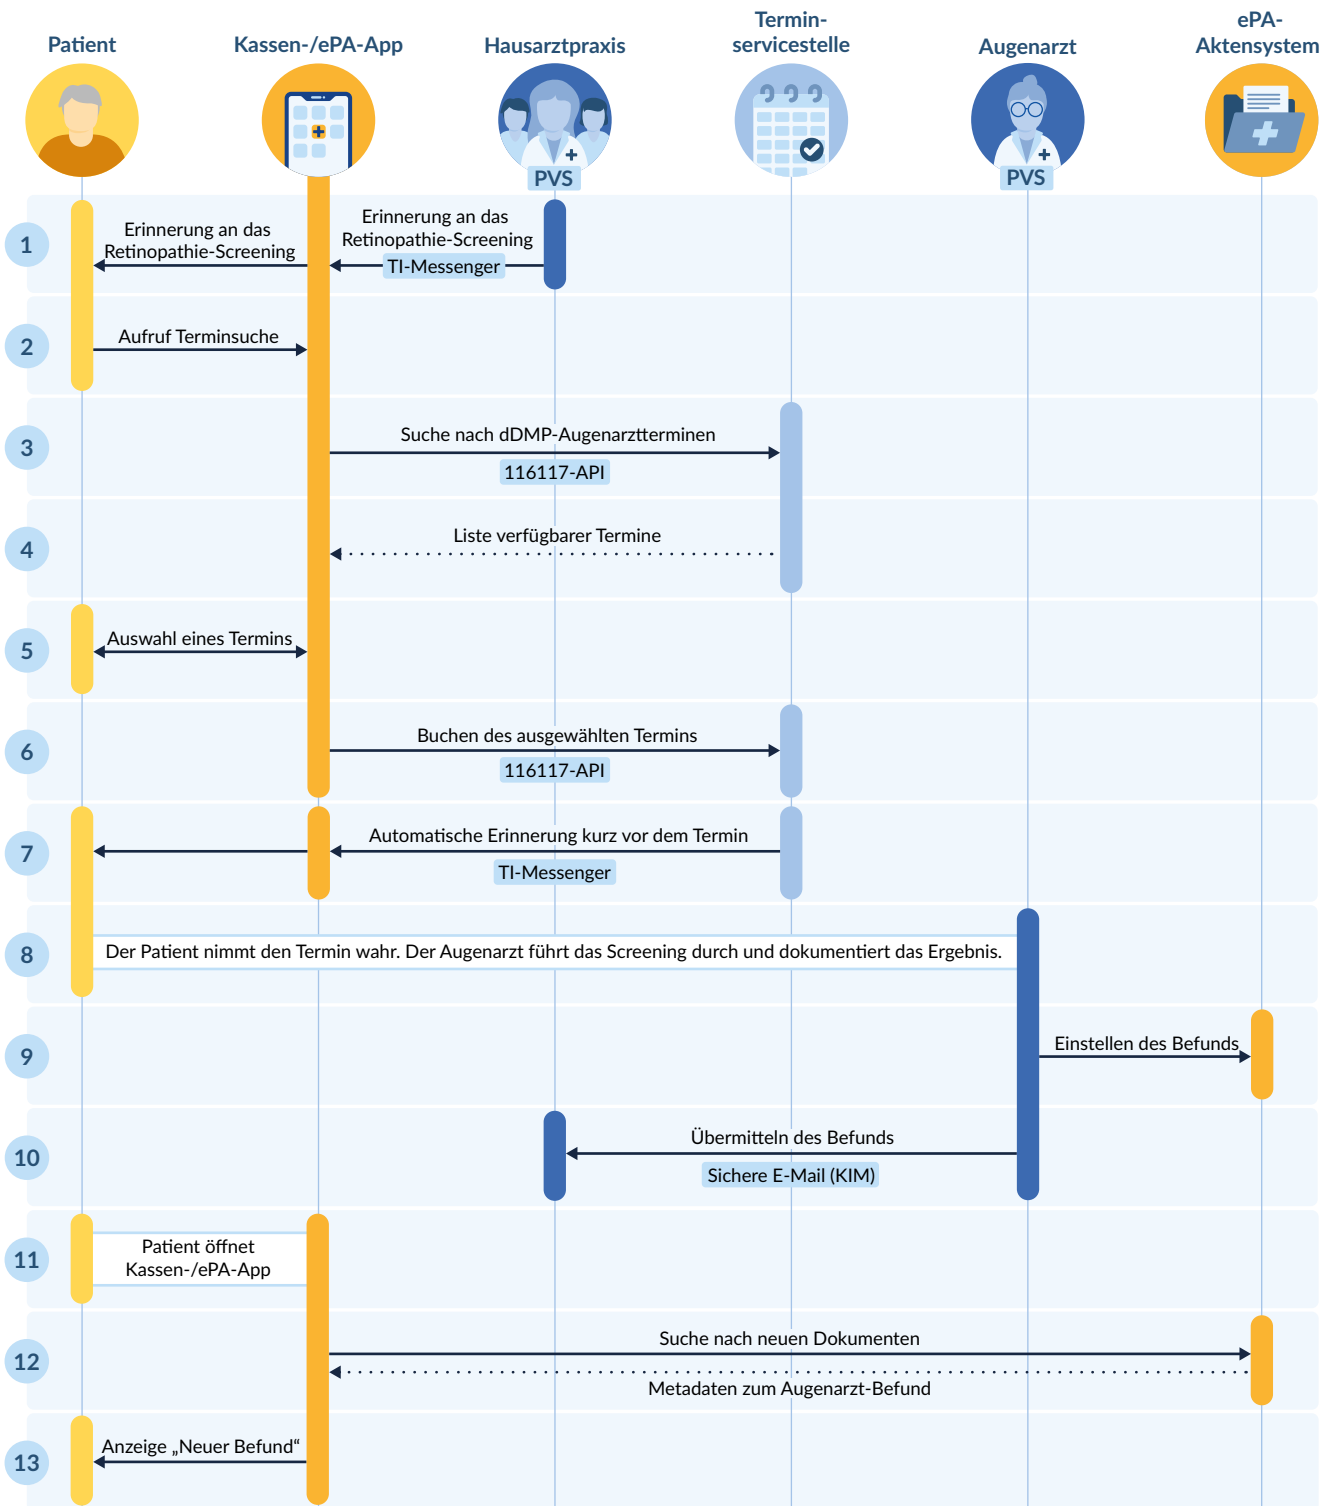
Patient

Kassen-/ePA-App

Hausarztpraxis

Termin-servicestelle

Augenarzt

ePA-Aktensystem

PVS

PVS

1
Erinnerung an das Retinopathie-Screening
Erinnerung an das Retinopathie-Screening
TI-Messenger

2
Aufruf Terminsuche

3
Suche nach dDMP-Augenarztterminen
116117-API

4
Liste verfügbarer Termine

5
Auswahl eines Termins

6
Buchen des ausgewählten Termins
116117-API

7
Automatische Erinnerung kurz vor dem Termin
TI-Messenger

8
Der Patient nimmt den Termin wahr. Der Augenarzt führt das Screening durch und dokumentiert das Ergebnis.

9
Einstellen des Befunds

10
Übermitteln des Befunds
Sichere E-Mail (KIM)

11
Patient öffnet Kassen-/ePA-App

12
Suche nach neuen Dokumenten
Metadaten zum Augenarzt-Befund

13
Anzeige „Neuer Befund“